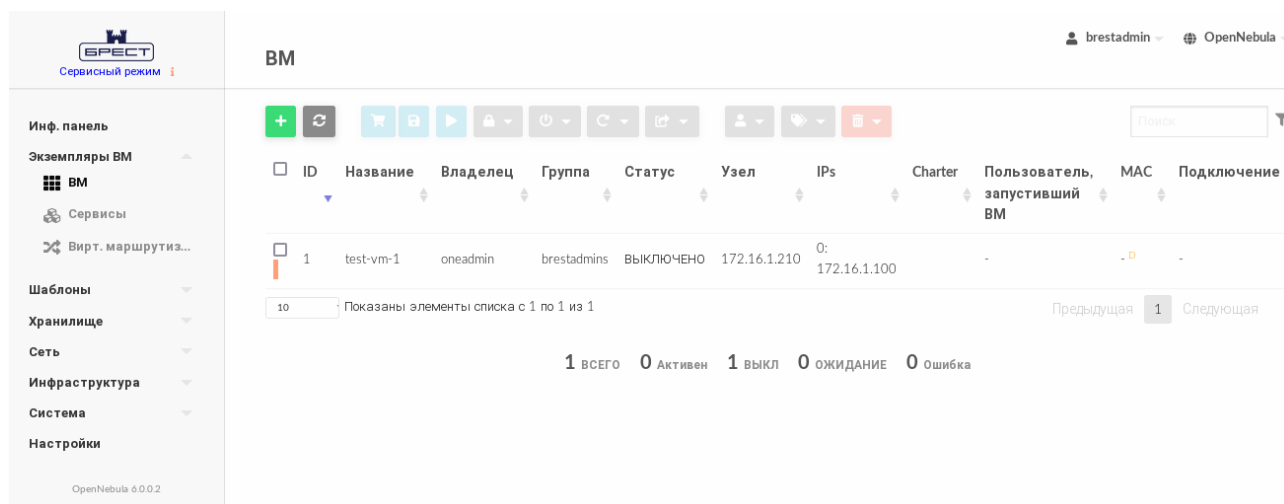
БРЕСТ
Сервисный режим

ВМ

brestadmin OpenNebula

Инф. панель
Экземпляры ВМ
ВМ
Сервисы
Вирт. маршрутиз...
Шаблоны
Хранилище
Сеть
Инфраструктура
Система
Настройки

OpenNebula 6.0.0.2

Поиск

| ID | Название | Владелец | Группа | Статус | Узел | IPs | Charter | Пользователь, запустивший ВМ | MAC | Подключение |
|---|---|---|---|---|---|---|---|---|---|---|
| 1 | test-vm-1 | oneadmin | brestadmins | ВЫКЛЮЧЕНО | 172.16.1.210 | 0: 172.16.1.100 | | - | - | - |

10 Показаны элементы списка с 1 по 1 из 1

Предыдущая 1 Следующая

1 ВСЕГО 0 Активен 1 ВЫКЛ 0 ОЖИДАНИЕ 0 Ошибка